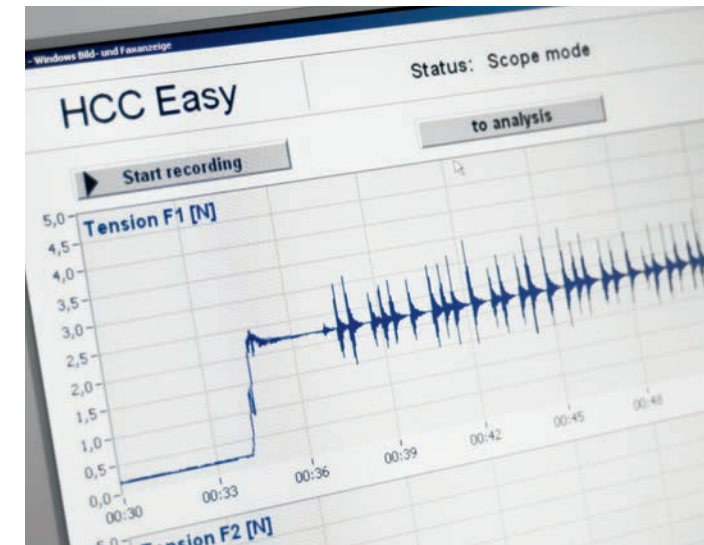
- Windows Bild- und Faxanzeige

Status: Scope mode

HCC Easy

to analysis

Start recording

Tension F1 [N]

5,0
4,5
4,0
3,5
3,0
2,5
2,0
1,5
1,0
0,5
0,0

00:30
00:33
00:36
00:39
00:42
00:45
00:48

Tension F2 [N]